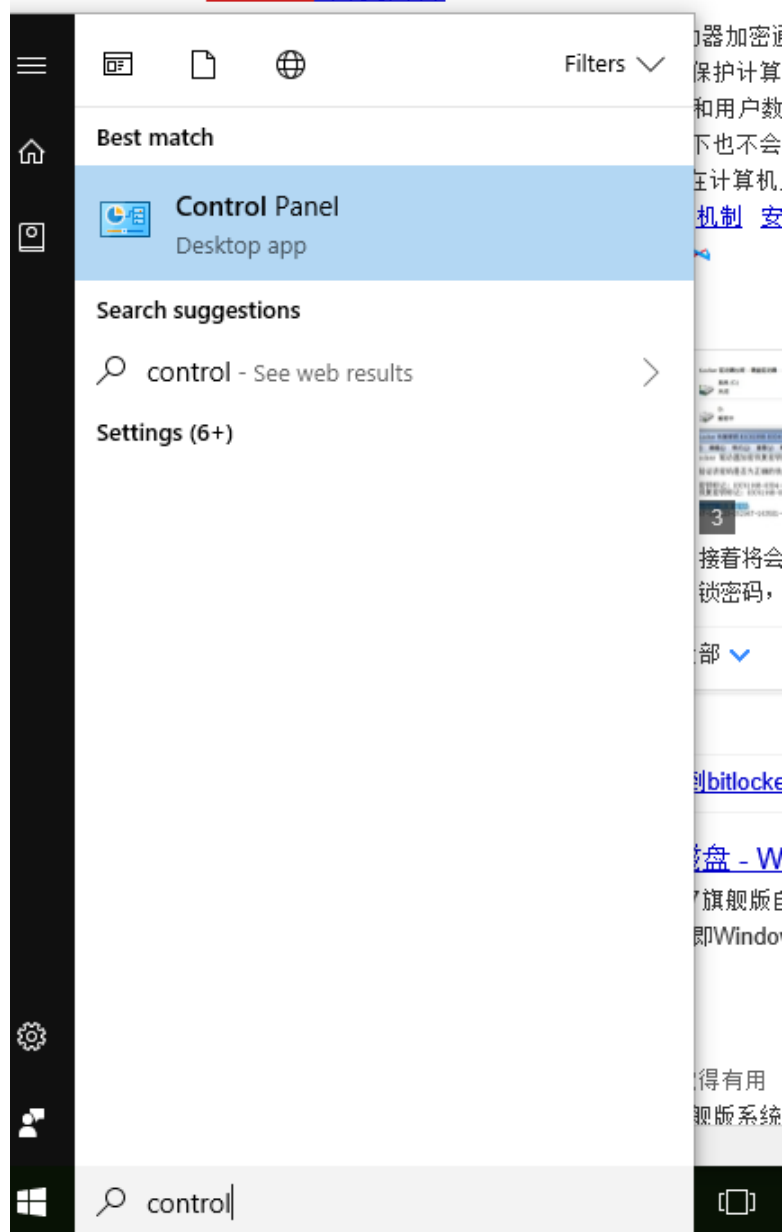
Filters

Best match

Control Panel
Desktop app

Search suggestions

control - See web results

Settings (6+)

control

器加密
保护计算
和用户数
下也不会
在计算机
机制 安

3

接着将会
锁密码，

部

bitlocke

盘 - W
旗舰版
即Windo

得有用
舰版系统